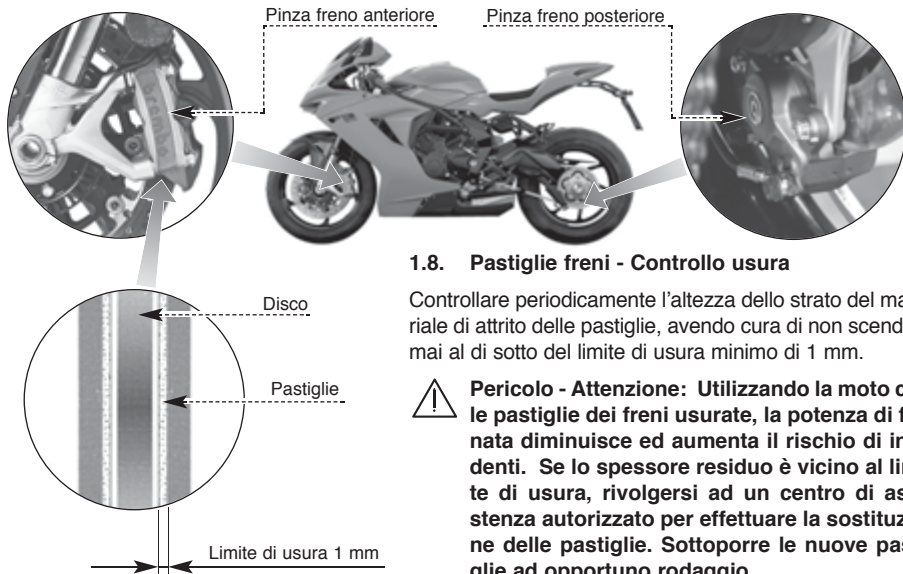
Pinza freno anteriore

Pinza freno posteriore

Disco

Pastiglie

Limite di usura 1 mm

1.8. Pastiglie freni - Controllo usura

Controllare periodicamente l'altezza dello strato del ma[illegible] riale di attrito delle pastiglie, avendo cura di non scend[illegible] mai al di sotto del limite di usura minimo di 1 mm.

Pericolo - Attenzione: Utilizzando la moto c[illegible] le pastiglie dei freni usurate, la potenza di f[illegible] nata diminuisce ed aumenta il rischio di in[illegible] denti. Se lo spessore residuo è vicino al lin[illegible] te di usura, rivolgersi ad un centro di as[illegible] stenza autorizzato per effettuare la sostituz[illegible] ne delle pastiglie. Sottoporre le nuove pas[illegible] glie ad opportuno rodaggio.